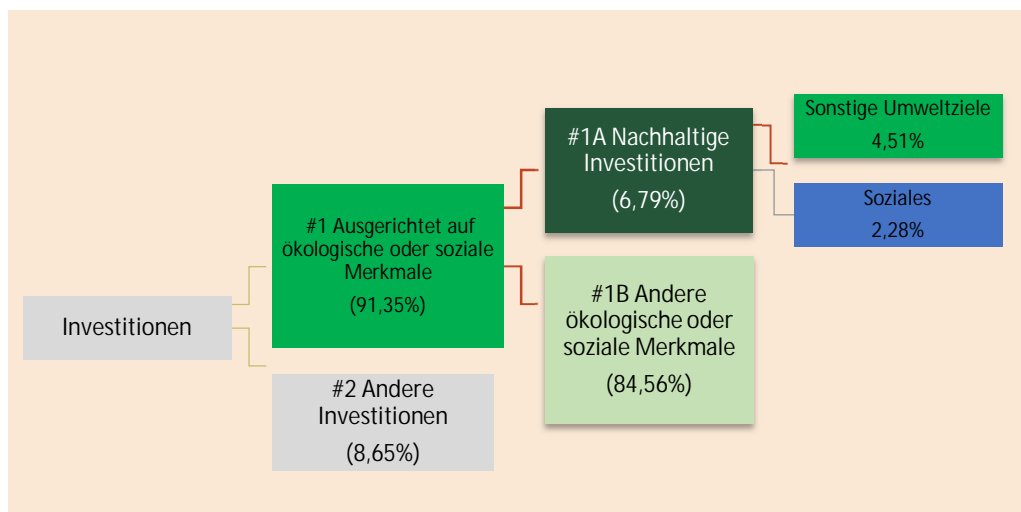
Investitionen

#1 Ausgerichtet auf ökologische oder soziale Merkmale

(91,35%)

#2 Andere Investitionen

(8,65%)

#1A Nachhaltige Investitionen

(6,79%)

#1B Andere ökologische oder soziale Merkmale

(84,56%)

Sonstige Umweltziele

4,51%

Soziales

2,28%